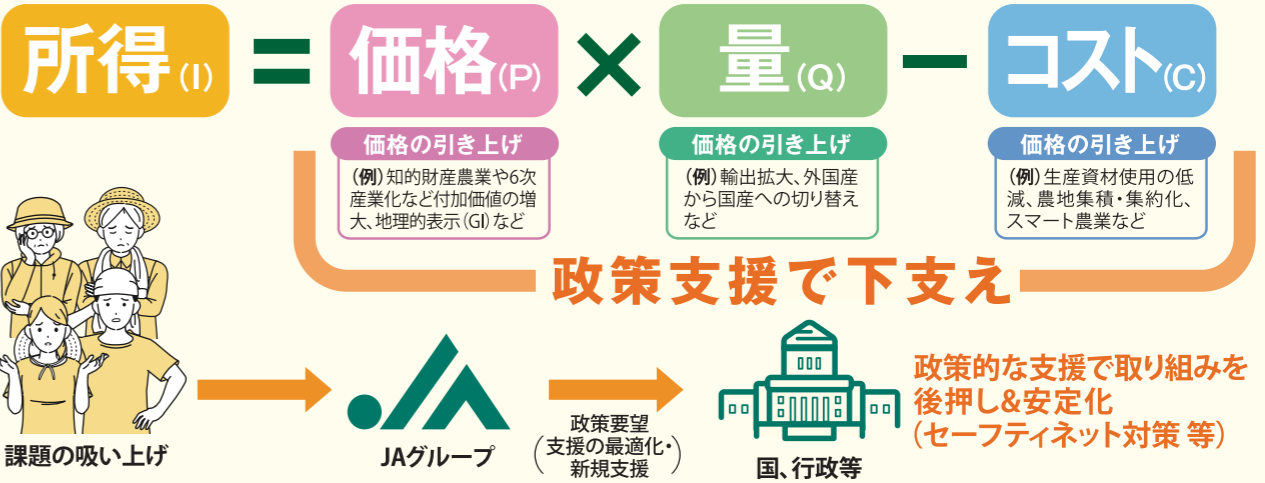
所得(I) = 価格(P) × 量(Q) − コスト(C)

価格の引き上げ
(例)知的財産農業や6次産業化など付加価値の増大、地理的表示(GI)など

価格の引き上げ
(例)輸出拡大、外国産から国産への切り替えなど

価格の引き上げ
(例)生産資材使用の低減、農地集積・集約化、スマート農業など

政策支援で下支え

課題の吸い上げ

JAグループ

政策要望
(支援の最適化・新規支援)

国、行政等

政策的な支援で取り組みを後押し&安定化
(セーフティネット対策 等)